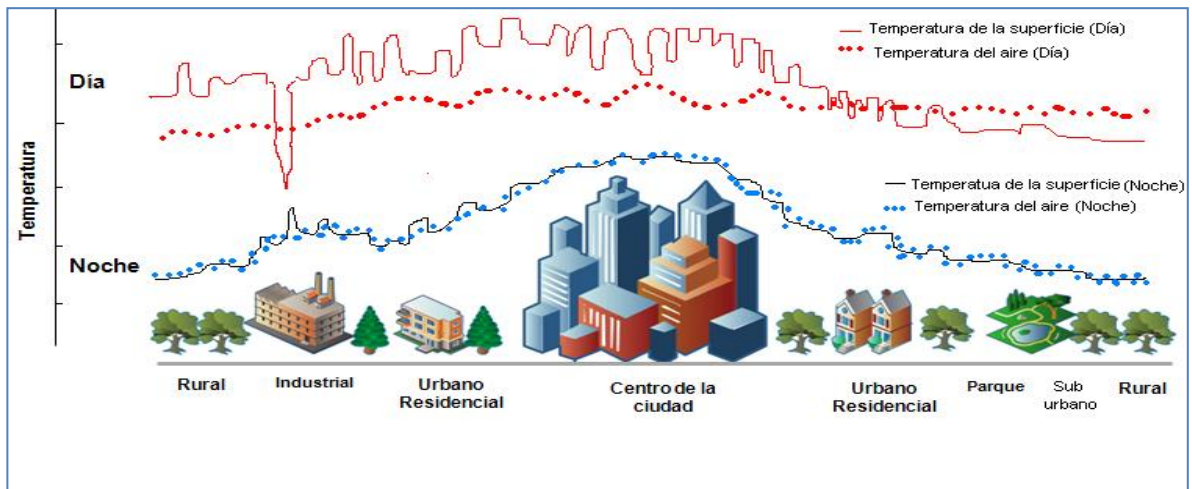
Temperatura de la superficie (Día)
Temperatura del aire (Día)

Día

Temperatura

Temperatua de la superficie (Noche)
Temperatura del aire (Noche)

Noche

Rural
Industrial
Urbano Residencial
Centro de la ciudad
Urbano Residencial
Parque
Sub urbano
Rural